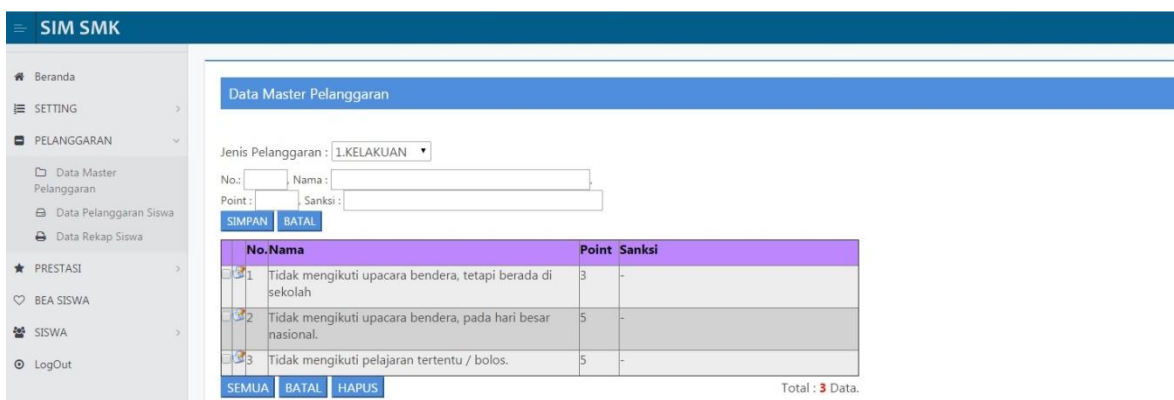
SIM SMK

Beranda
SETTING
PELANGGARAN
Data Master Pelanggaran
Data Pelanggaran Siswa
Data Rekap Siswa
PRESTASI
BEA SISWA
SISWA
LogOut

Data Master Pelanggaran

Jenis Pelanggaran : 1.KELAKUAN

No.: , Nama : ,
Point : , Sanksi :
SIMPAN BATAL

| No. | Nama | Point | Sanksi |
|---|---|---|---|
| 1 | Tidak mengikuti upacara bendera, tetapi berada di sekolah | 3 | - |
| 2 | Tidak mengikuti upacara bendera, pada hari besar nasional. | 5 | - |
| 3 | Tidak mengikuti pelajaran tertentu / bolos. | 5 | - |

SEMUA BATAL HAPUS
Total : 3 Data.